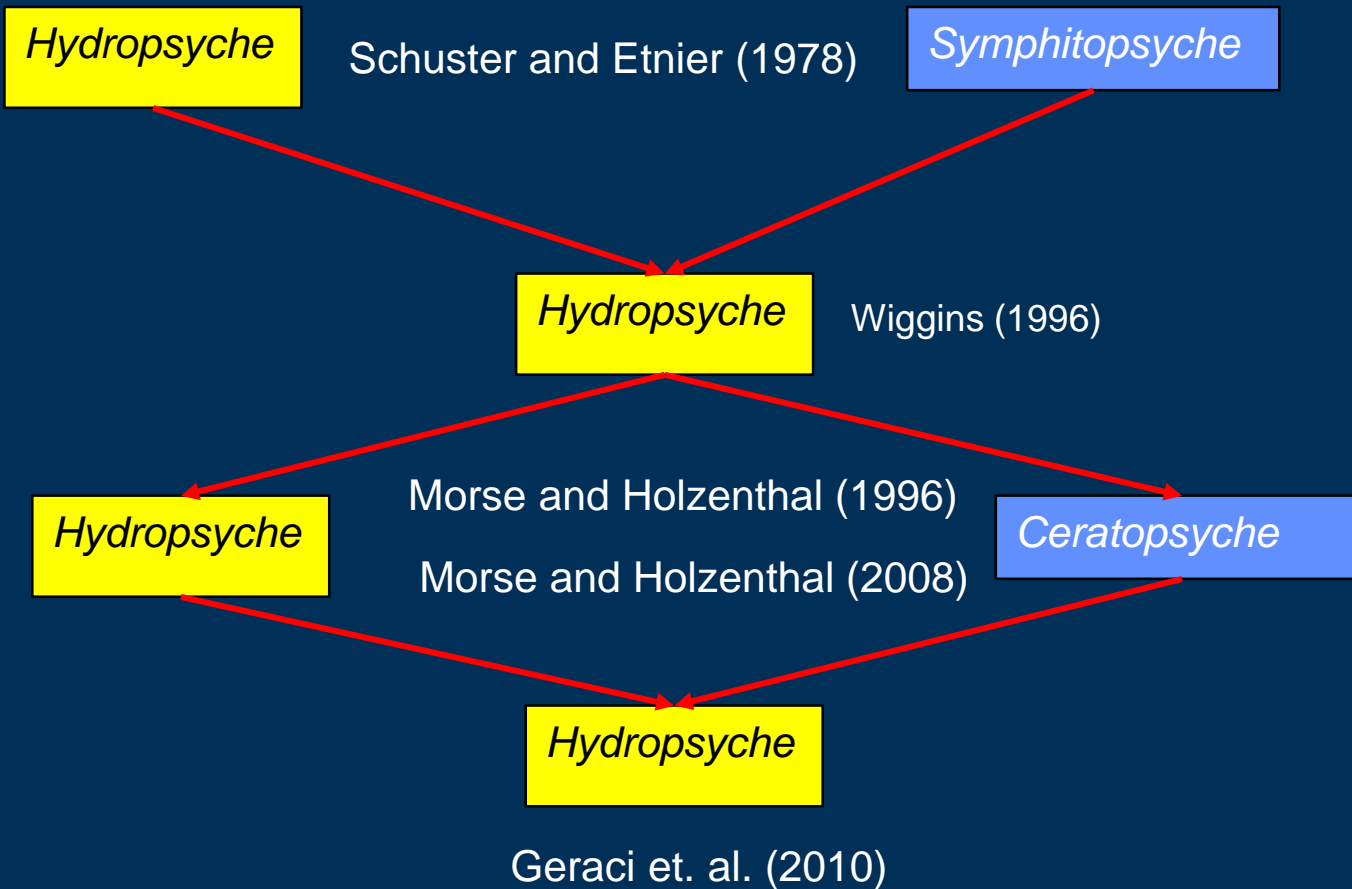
Hydropsyche

Schuster and Etnier (1978)

Symphitopsyche

Hydropsyche

Wiggins (1996)

Hydropsyche

Morse and Holzenthal (1996)

Morse and Holzenthal (2008)

Ceratopsyche

Hydropsyche

Geraci et. al. (2010)